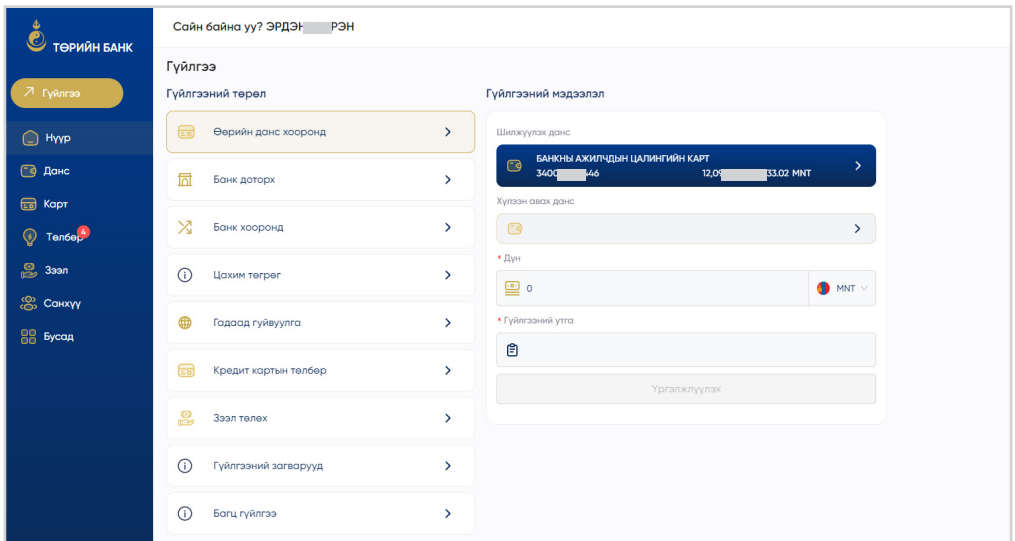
ТӨРИЙН БАНК

Гүйлгээ

Нүүр

Данс

Карт

Төлбөр 4

Зээл

Санхүү

Бусад

Сайн байна уу? ЭРДЭН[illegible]РЭН

Гүйлгээ

Гүйлгээний төрөл

Өөрийн данс хооронд

Банк дотроо

Банк хооронд

Цахим төгрөг

Гадаад гуйвуулга

Кредит картын төлбөр

Зээл төлөх

Гүйлгээний загварууд

Багц гүйлгээ

Гүйлгээний мэдээлэл

Шилжүүлэх данс

БАНКНЫ АЖИЛЧДЫН ЦАЛИНГИЙН КАРТ

3400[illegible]46 12,09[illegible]33.02 MNT

Хүлээн авах данс

* Дүн

0

MNT

* Гүйлгээний утга

Үргэлжлүүлэх